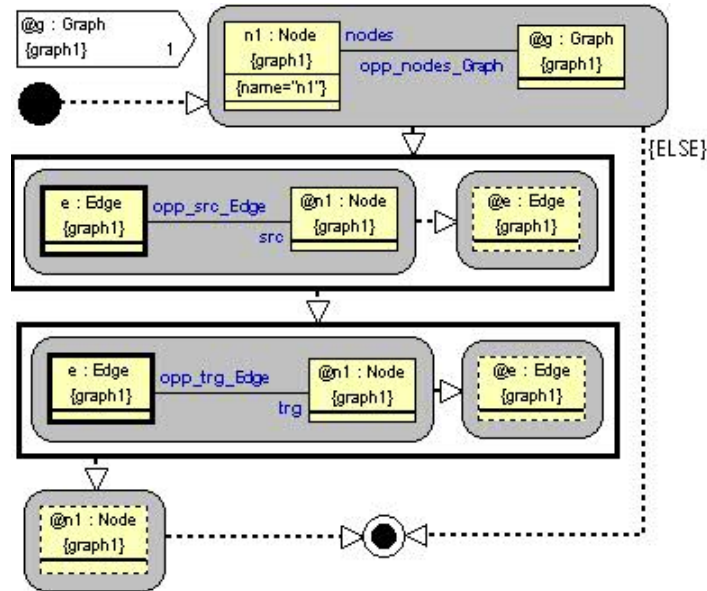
@g : Graph
{graph1} 1

n1 : Node
{graph1}
{name="n1"}

nodes

opp_nodes_Graph

@g : Graph
{graph1}

{ELSE}

e : Edge
{graph1}

opp_src_Edge

src

@n1 : Node
{graph1}

@e : Edge
{graph1}

e : Edge
{graph1}

opp_trg_Edge

trg

@n1 : Node
{graph1}

@e : Edge
{graph1}

@n1 : Node
{graph1}